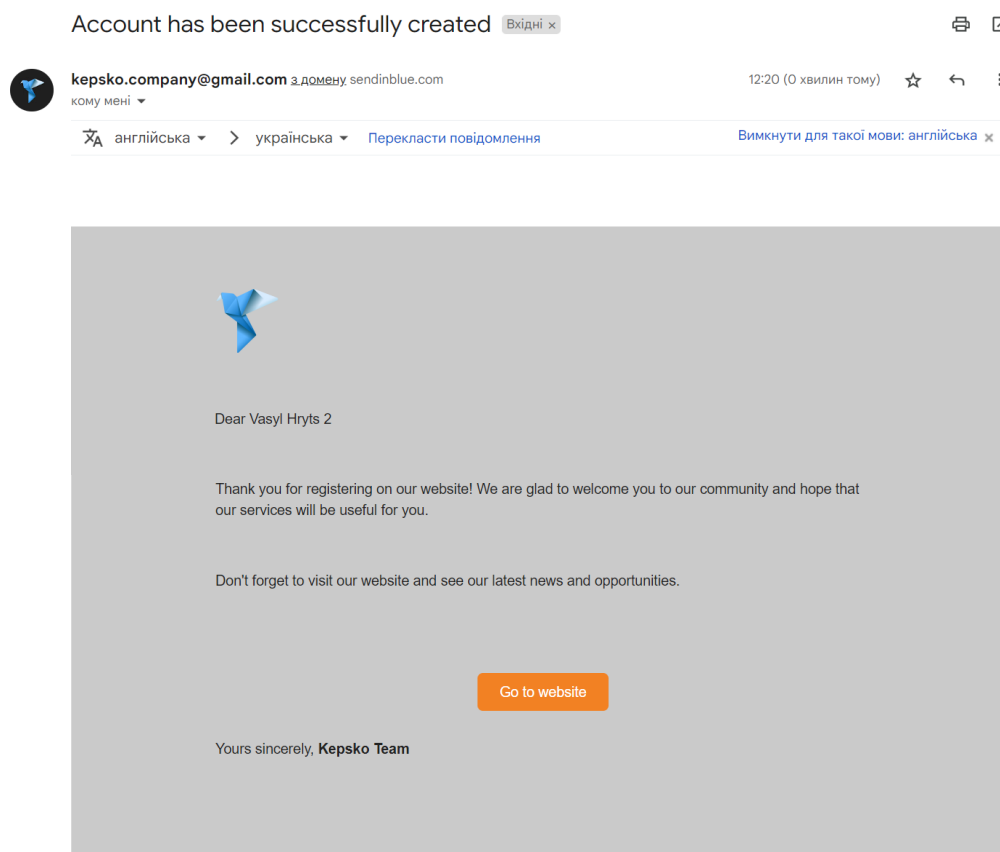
Account has been successfully created Вхідні ×

kepsko.company@gmail.com з домену sendinblue.com
кому мені

12:20 (0 хвилин тому)

англійська > українська Перекласти повідомлення

Вимкнути для такої мови: англійська ×

Dear Vasyl Hryts 2

Thank you for registering on our website! We are glad to welcome you to our community and hope that our services will be useful for you.

Don't forget to visit our website and see our latest news and opportunities.

Go to website

Yours sincerely, **Kepsko Team**